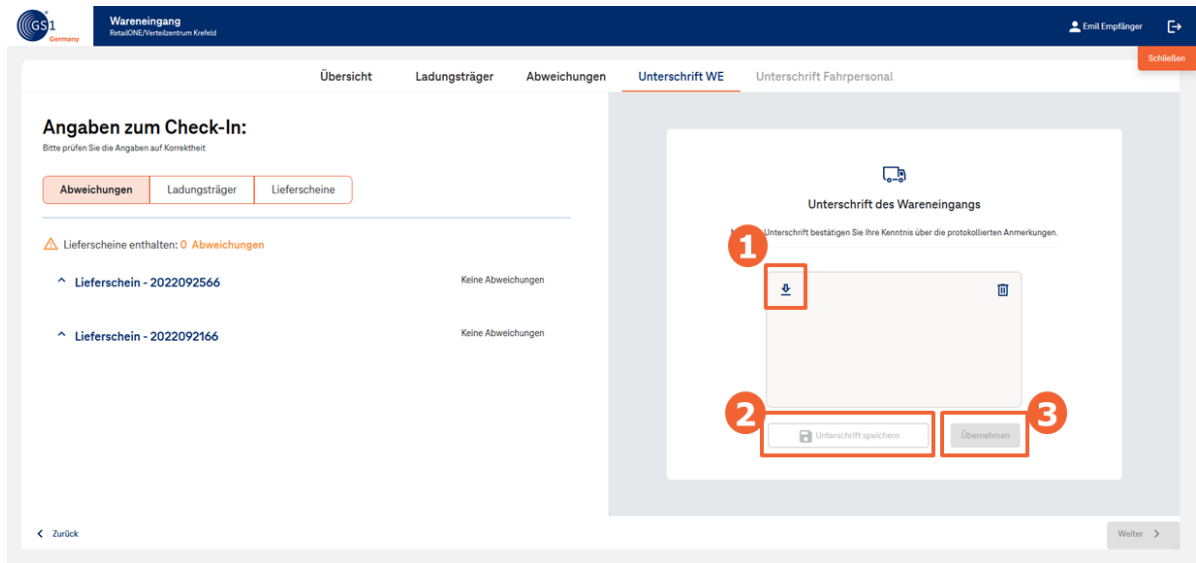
GS1 Germany

Wareneingang
RetailONE/Verteilzentrum Krefeld

Emil Empfänger

Schließen

Übersicht Ladungsträger Abweichungen Unterschrift WE Unterschrift Fahrpersonal

Angaben zum Check-In:
Bitte prüfen Sie die Angaben auf Korrektheit

Abweichungen Ladungsträger Lieferscheine

Lieferscheine enthalten: 0 Abweichungen

Lieferschein - 2022092566 Keine Abweichungen

Lieferschein - 2022092166 Keine Abweichungen

Unterschrift des Wareneingangs

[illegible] Unterschrift bestätigen Sie Ihre Kenntnis über die protokollierten Anmerkungen.

1

2

3

Unterschrift speichern

Übernehmen

Zurück

Weiter